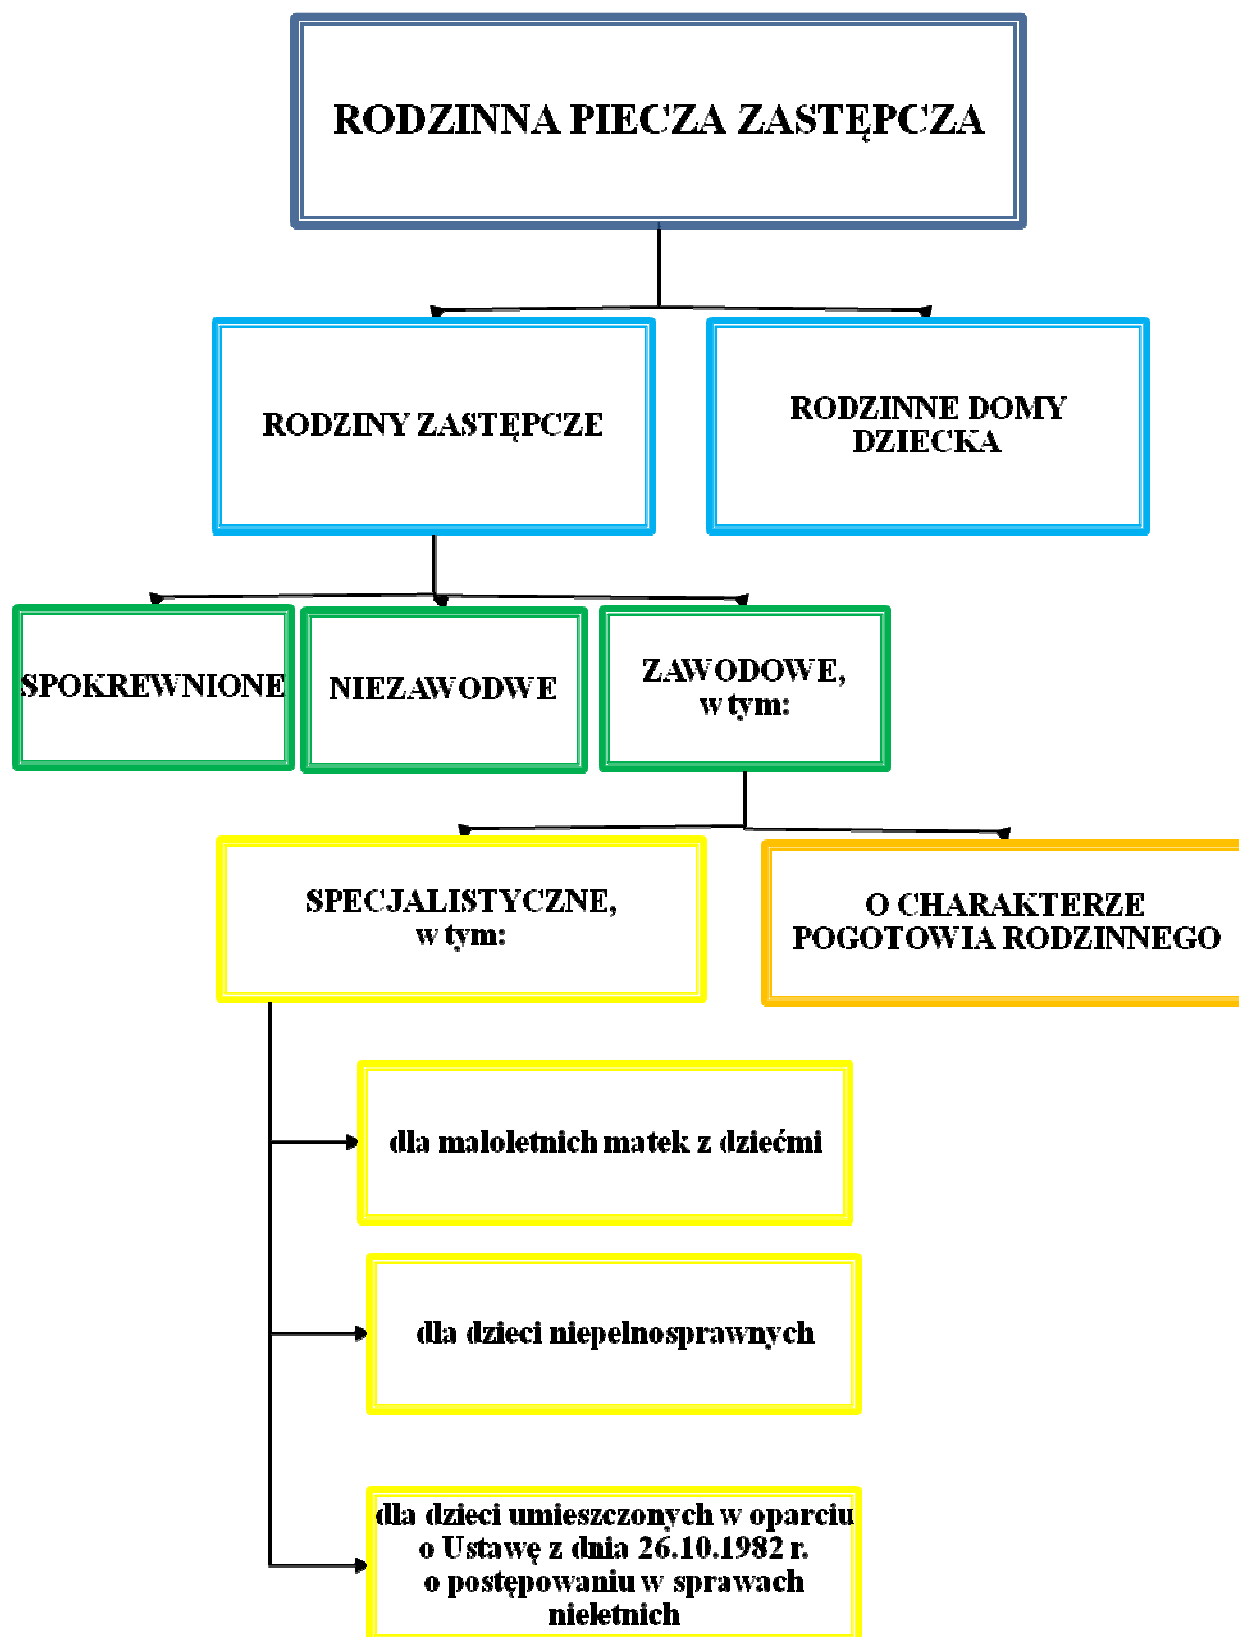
RODZINNA PIECZA ZASTĘPCZA

RODZINY ZASTĘPCZE

RODZINNE DOMY DZIECKA

SPOKREWNIONE

NIEZAWODWE

ZAWODOWE, w tym:

SPECJALISTYCZNE, w tym:

O CHARAKTERZE POGOTOWIA RODZINNEGO

dla maloletnich matek z dziećmi

dla dzieci niepelnosprawnych

dla dzieci umieszczonych w oparciu o Ustawę z dnia 26.10.1982 r. o postępowaniu w sprawach nieletnich